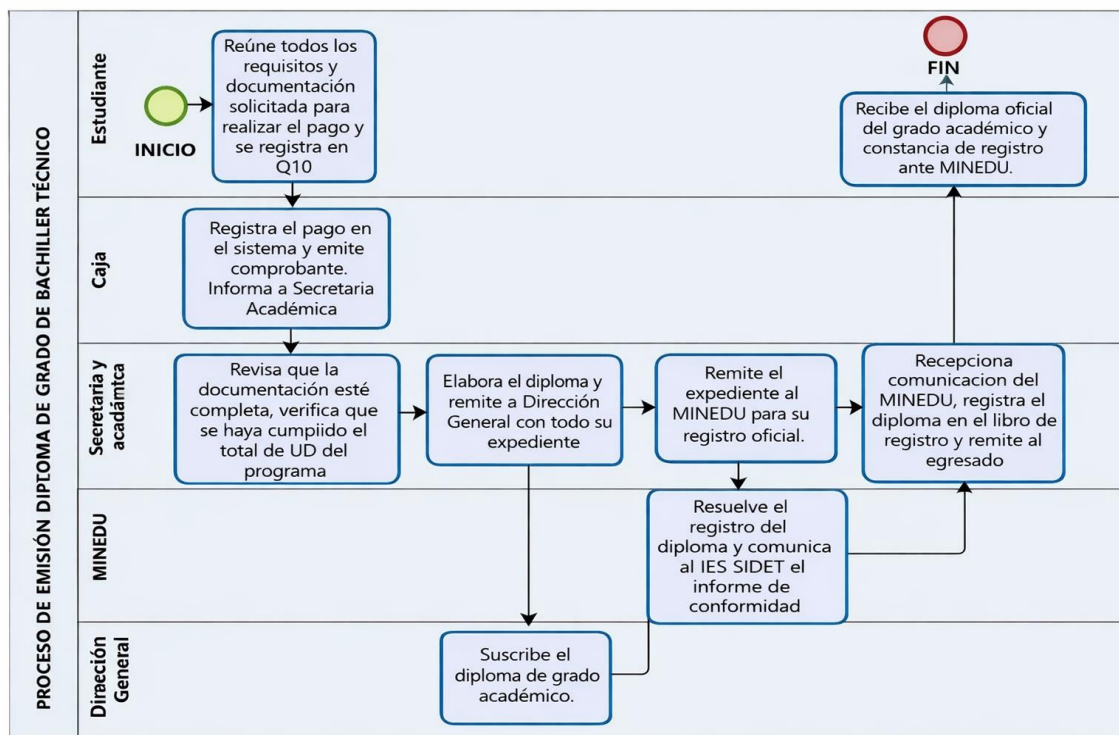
PROCESO DE EMISIÓN DIPLOMA DE GRADO DE BACHILLER TÉCNICO

Estudiante

INICIO

Reúne todos los requisitos y documentación solicitada para realizar el pago y se registra en Q10

FIN

Recibe el diploma oficial del grado académico y constancia de registro ante MINEDU.

Caja

Registra el pago en el sistema y emite comprobante. Informa a Secretaria Académica

Secretaria y acadámtca

Revisa que la documentación esté completa, verifica que se haya cumpiido el total de UD del programa

Elabora el diploma y remite a Dirección General con todo su expediente

Remite el expediente al MINEDU para su registro oficial.

Recepciona comunicacion del MINEDU, registra el diploma en el libro de registro y remite al egresado

MINEDU

Resuelve el registro del diploma y comunica al IES SIDET el informe de conformidad

Direción General

Suscribe el diploma de grado académico.